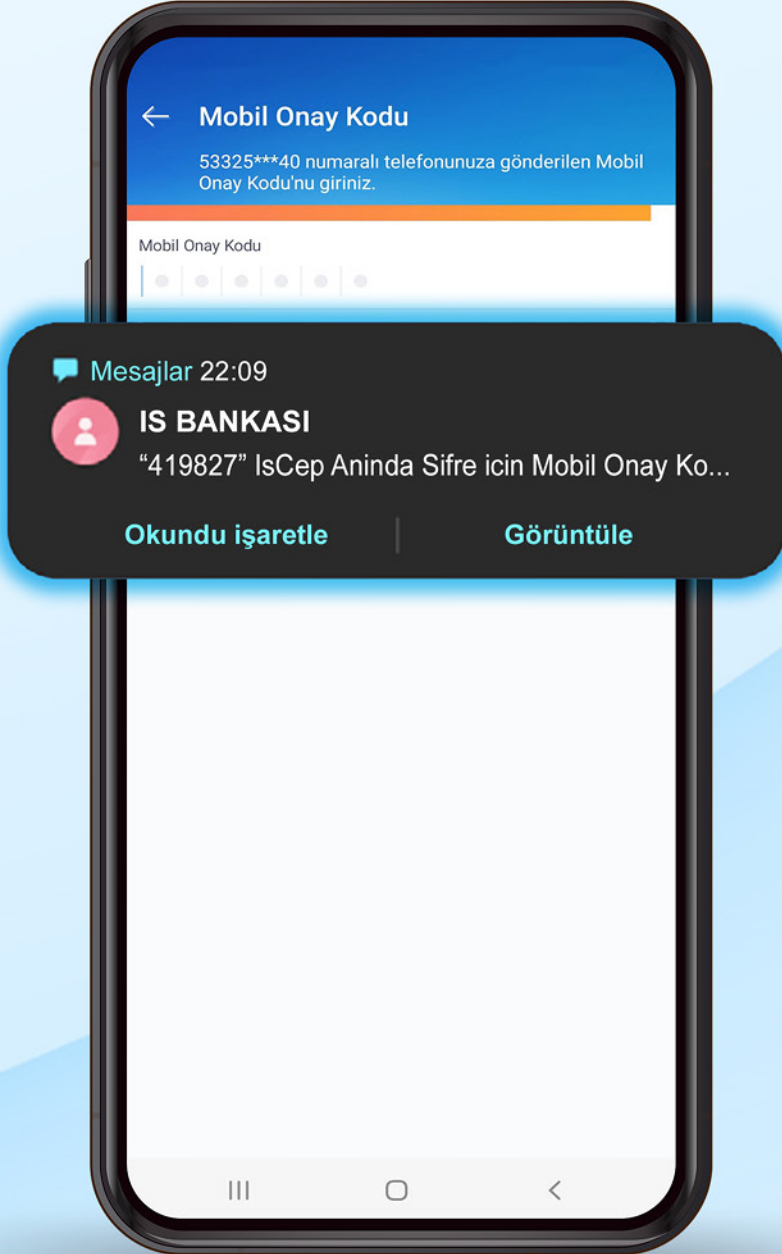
Mobil Onay Kodu

53325***40 numaralı telefonunuza gönderilen Mobil Onay Kodu'nu giriniz.

Mobil Onay Kodu

Mesajlar 22:09

IS BANKASI

“419827” IsCep Aninda Sifre icin Mobil Onay Ko...

Okundu işaretle

Görüntüle